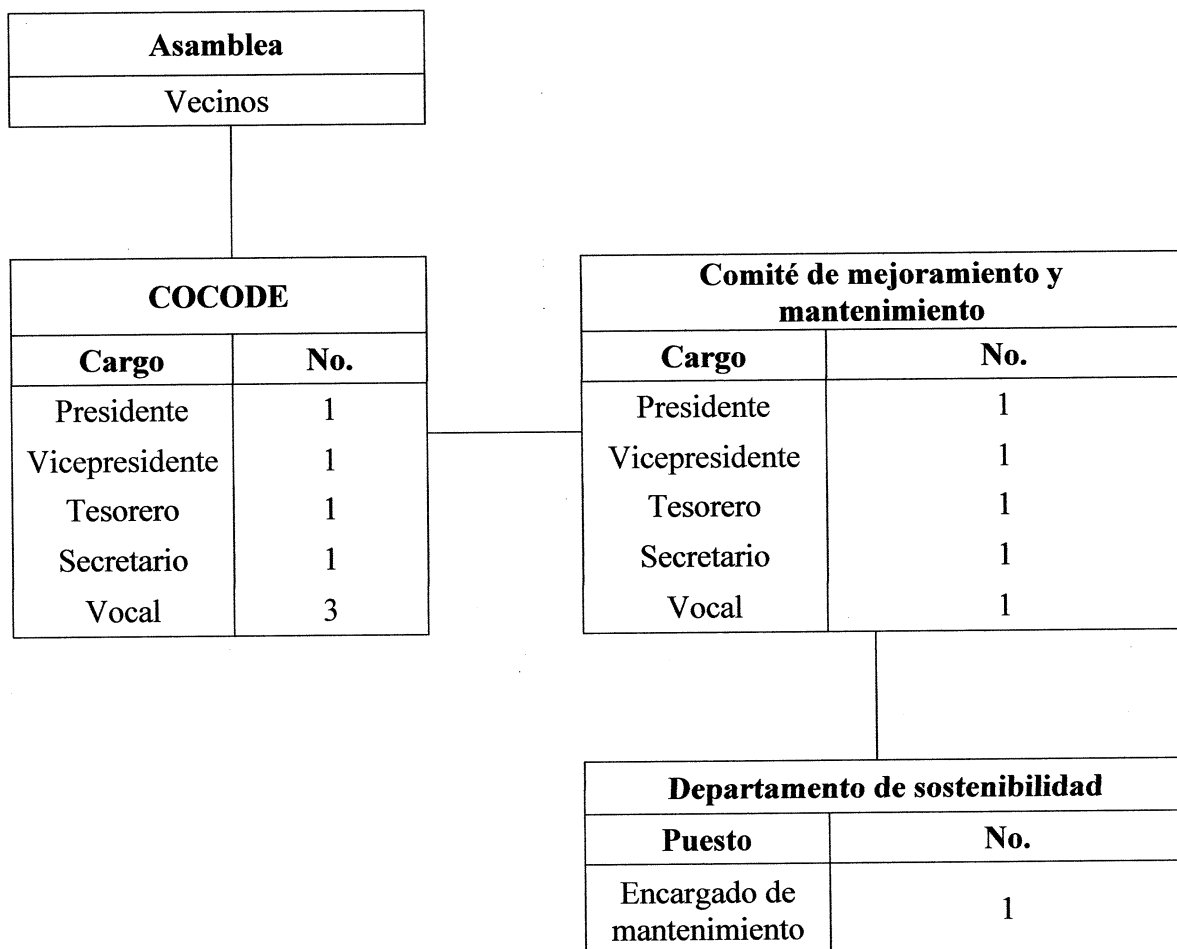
Asamblea

Vecinos

COCODE

| Cargo | No. |
|---|---|
| Presidente | 1 |
| Vicepresidente | 1 |
| Tesorero | 1 |
| Secretario | 1 |
| Vocal | 3 |

Comité de mejoramiento y mantenimiento

| Cargo | No. |
|---|---|
| Presidente | 1 |
| Vicepresidente | 1 |
| Tesorero | 1 |
| Secretario | 1 |
| Vocal | 1 |

Departamento de sostenibilidad

| Puesto | No. |
|---|---|
| Encargado de mantenimiento | 1 |